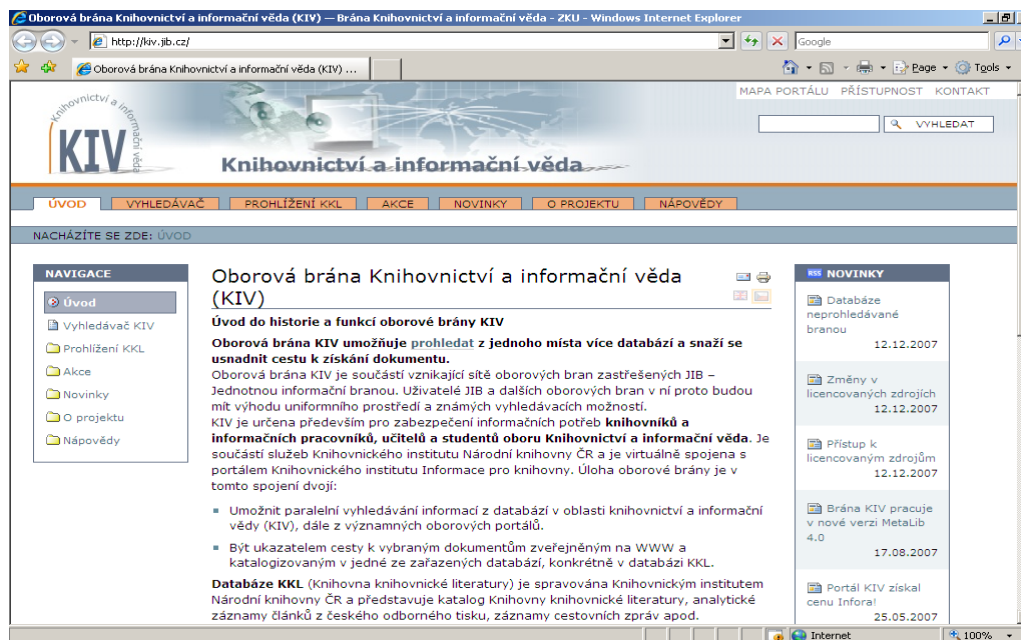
Oborová brána Knihovnictví a informační věda (KIV) — Brána Knihovnictví a informační věda - ZKU - Windows Internet Explorer

http://kiv.jib.cz/

Google

Oborová brána Knihovnictví a informační věda (KIV) ...

Page ▾ Tools ▾

MAPA PORTÁLU PŘÍSTUPNOST KONTAKT

VYHLEDAT

Knihovnictví a informační věda

KIV

Knihovnictví a informační věda

ÚVOD VYHLEDÁVAČ PROHLÍŽENÍ KKL AKCE NOVINKY O PROJEKTU NÁPOVĚDY

NACHÁZÍTE SE ZDE: ÚVOD

NAVIGACE

Úvod

Vyhledávač KIV

Prohlížení KKL

Akce

Novinky

O projektu

Nápovědy

Oborová brána Knihovnictví a informační věda (KIV)

Úvod do historie a funkcí oborové brány KIV

Oborová brána KIV umožňuje prohledat z jednoho místa více databází a snaží se usnadnit cestu k získání dokumentu.

Oborová brána KIV je součástí vznikající sítě oborových bran zastřešených JIB – Jednotnou informační bránou. Uživatelé JIB a dalších oborových bran v ní proto budou mít výhodu uniformního prostředí a známých vyhledávacích možností.

KIV je určena především pro zabezpečení informačních potřeb knihovníků a informačních pracovníků, učitelů a studentů oboru Knihovnictví a informační věda. Je součástí služeb Knihovnického institutu Národní knihovny ČR a je virtuálně spojena s portálem Knihovnického institutu Informace pro knihovny. Úloha oborové brány je v tomto spojení dvojí:

- Umožnit paralelní vyhledávání informací z databází v oblasti knihovnictví a informační vědy (KIV), dále z významných oborových portálů.
- Být ukazatelem cesty k vybraným dokumentům zveřejněným na WWW a katalogizovaným v jedné ze zařazených databází, konkrétně v databázi KKL.

Databáze KKL (Knihovna knihovnické literatury) je spravována Knihovnickým institutem Národní knihovny ČR a představuje katalog Knihovny knihovnické literatury, analytické záznamy článků z českého odborného tisku, záznamy cestovních zpráv apod.

RSS NOVINKY

Databáze neprohledávané branou
12.12.2007

Změny v licencovaných zdrojích
12.12.2007

Přístup k licencovaným zdrojům
12.12.2007

Brána KIV pracuje v nové verzi MetaLib 4.0
17.08.2007

Portál KIV získal cenu Inforal
25.05.2007

Internet

100%